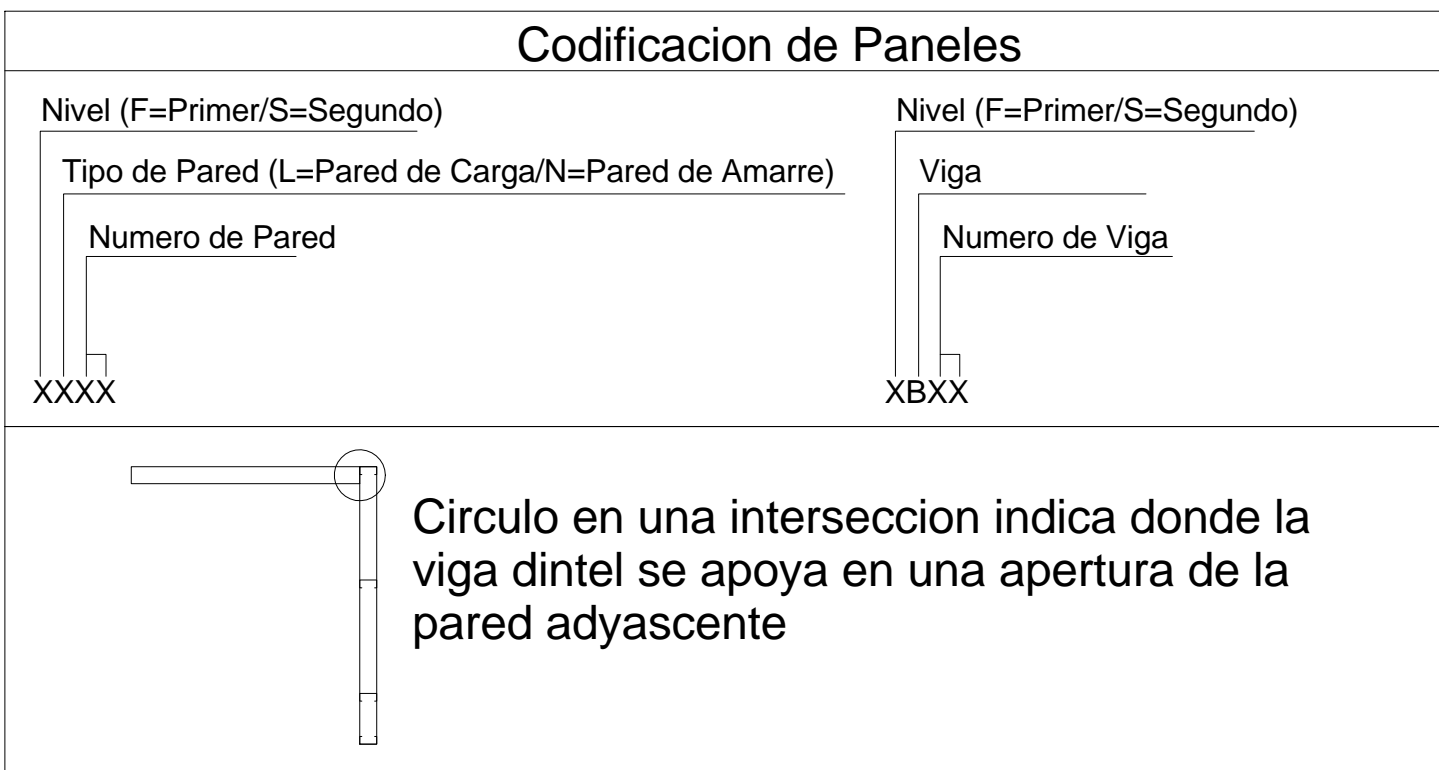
Codificacion de Paneles

Nivel (F=Primer/S=Segundo)

Tipo de Pared (L=Pared de Carga/N=Pared de Amarre)

Numero de Pared

XXXX

Nivel (F=Primer/S=Segundo)

Viga

Numero de Viga

XBXX

Circulo en una interseccion indica donde la viga dintel se apoya en una apertura de la pared adyascente